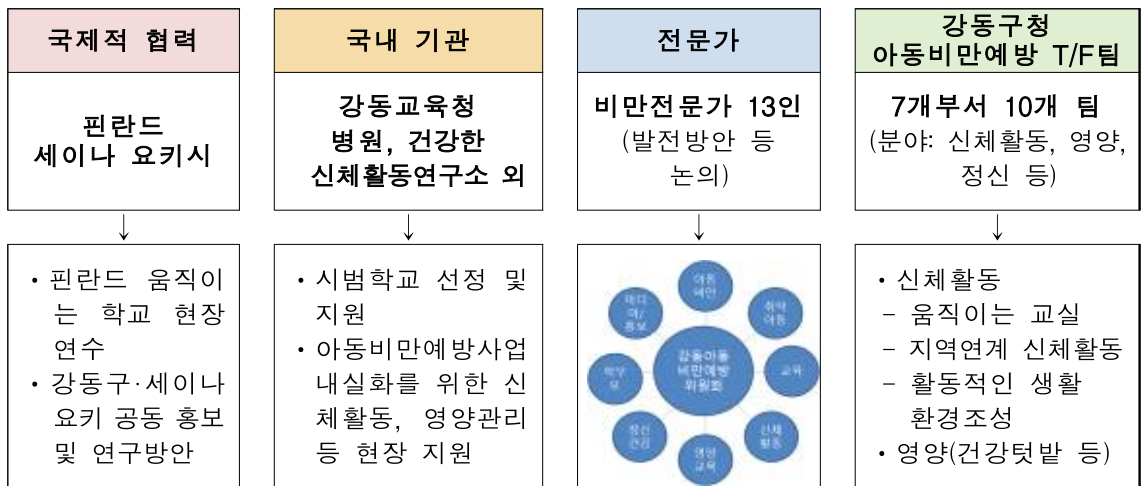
국제적 협력

핀란드 세이나 요키시

↓

• 핀란드 움직이는 학교 현장 연수
• 강동구·세이나요키 공동 홍보 및 연구방안

국내 기관

강동교육청 병원, 건강한 신체활동연구소 외

↓

• 시범학교 선정 및 지원
• 아동비만예방사업 내실화를 위한 신체활동, 영양관리 등 현장 지원

전문가

비만전문가 13인 (발전방안 등 논의)

↓

강동아동 비만예방 위원회

아동 예민

취약 아동

교육

신체 활동

영양 교육

정신 건강

학부모

미디어/홍보

강동구청 아동비만예방 T/F팀

7개부서 10개 팀 (분야: 신체활동, 영양, 정신 등)

↓

• 신체활동
- 움직이는 교실
- 지역연계 신체활동
- 활동적인 생활 환경조성
• 영양(건강텃밭 등)